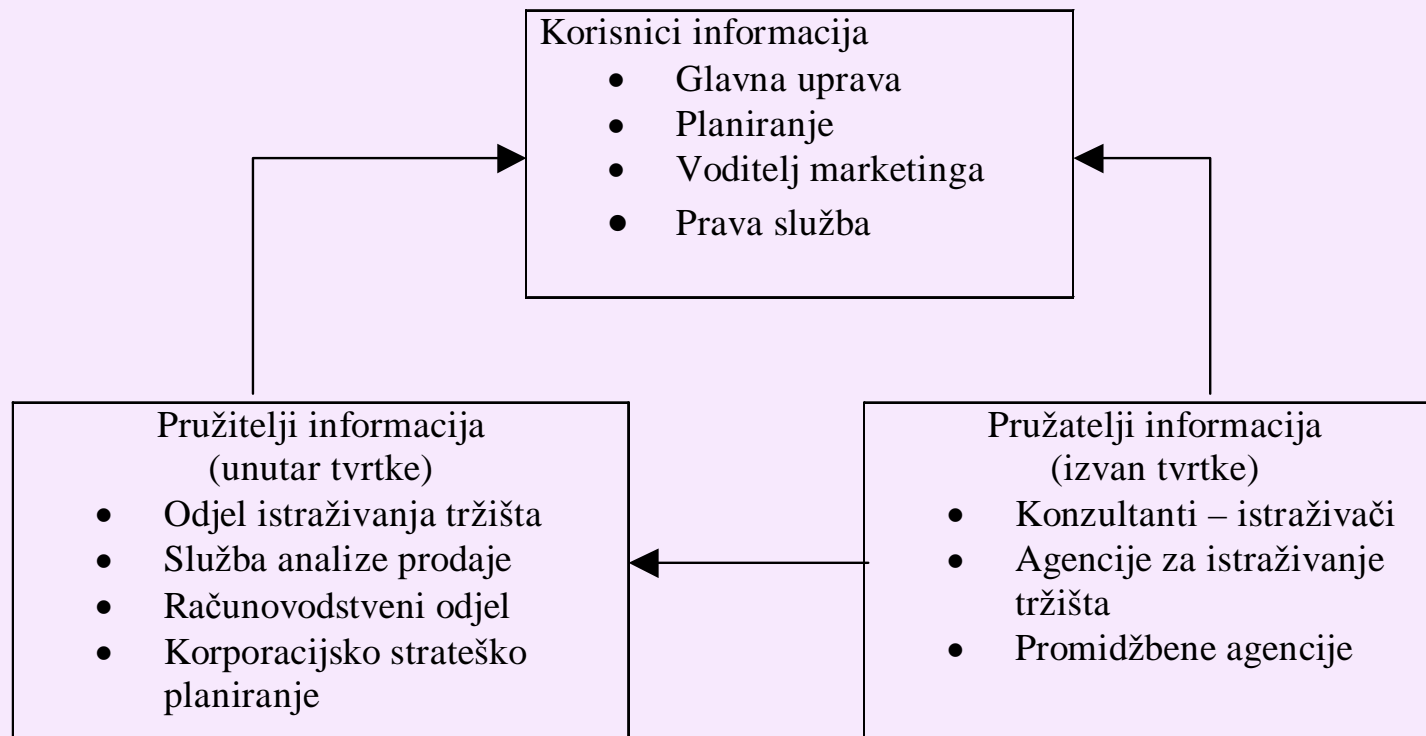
Korisnici informacija

- Glavna uprava
- Planiranje
- Voditelj marketinga
- Prava služba

Pružitelji informacija
(unutar tvrtke)

- Odjel istraživanja tržišta
- Služba analize prodaje
- Računovodstveni odjel
- Korporacijsko strateško planiranje

Pružatelji informacija
(izvan tvrtke)

- Konzultanti – istraživači
- Agencije za istraživanje tržišta
- Promidžbene agencije